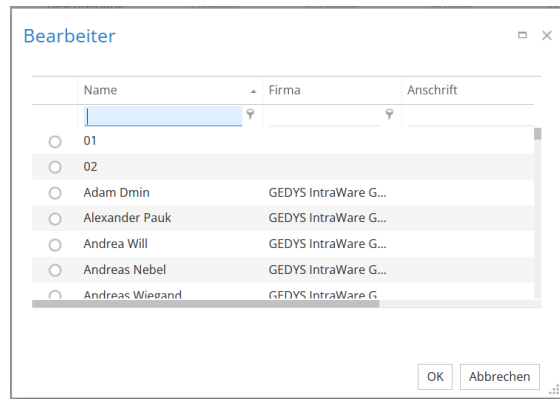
Bearbeiter

| Name | Firma | Anschrift |
|---|---|---|
| 01 | | |
| 02 | | |
| Adam Dmin | GEDYS IntraWare G... | |
| Alexander Pauk | GEDYS IntraWare G... | |
| Andrea Will | GEDYS IntraWare G... | |
| Andreas Nebel | GEDYS IntraWare G... | |
| Andreas Wiegand | GEDYS IntraWare G | |

OK Abbrechen